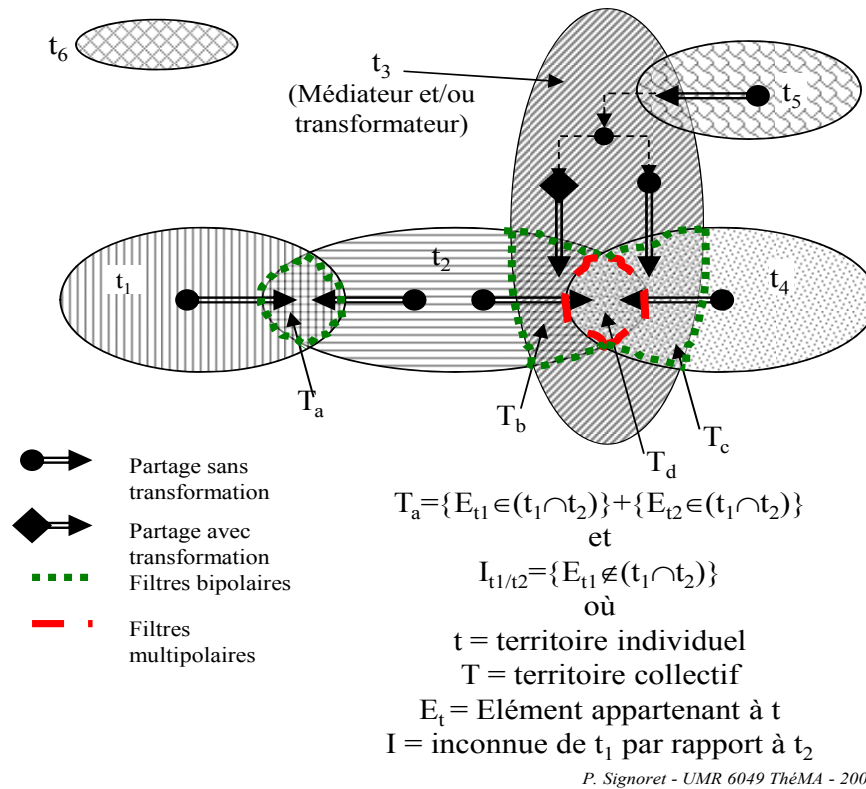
$t_6$

$t_3$ (Médiateur et/ou transformateur)

$t_5$

$t_1$

$t_2$

$t_4$

$T_a$

$T_b$

$T_c$

$T_d$

Partage sans transformation

Partage avec transformation

Filtres bipolaires

Filtres multipolaires

$T_a=\{E_{t1}\in(t_1\cap t_2)\}+\{E_{t2}\in(t_1\cap t_2)\}$

et

$I_{t1/t2}=\{E_{t1}\notin(t_1\cap t_2)\}$

où

t = territoire individuel

T = territoire collectif

$E_t$ = Elément appartenant à t

I = inconnue de $t_1$ par rapport à $t_2$

P. Signoret - UMR 6049 ThéMA - 200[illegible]